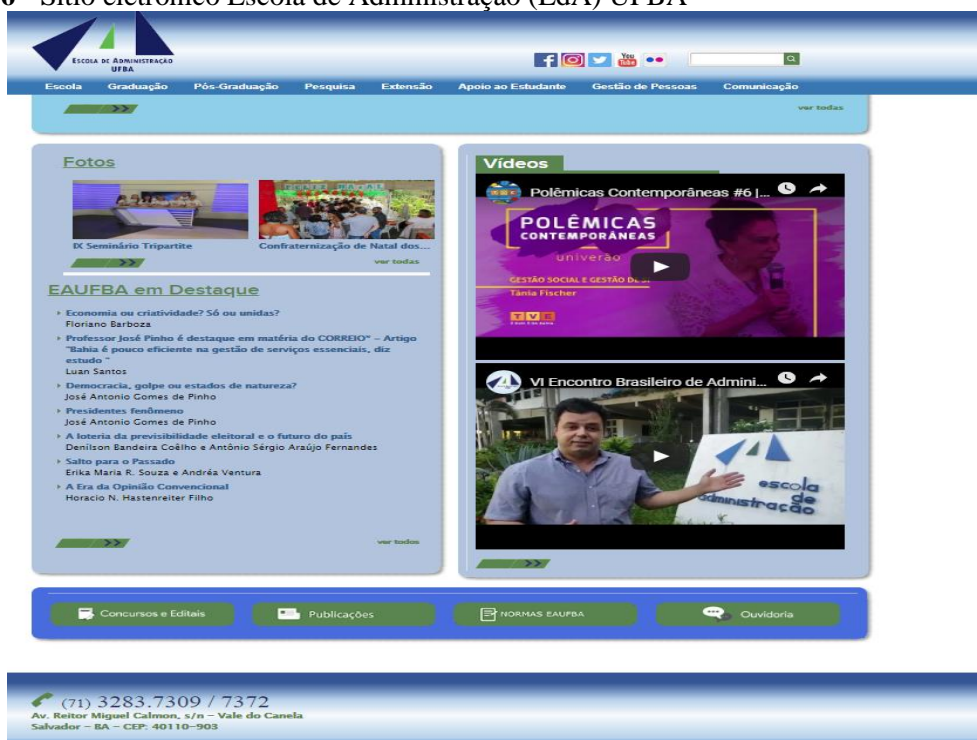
6 Sítio eletrônico Escola de Administração (EdA) UFBA

ESCOLA DE ADMINISTRAÇÃO UFBA

Escola Graduação Pós-Graduação Pesquisa Extensão Apoio ao Estudante Gestão de Pessoas Comunicação

ver todas

Fotos

IX Seminário Tripartite

Confraternização de Natal dos...

ver todas

EAUFBA em Destaque

Economia ou criatividade? Só ou unidas?
Floriano Barboza

Professor José Pinho é destaque em matéria do CORREIO" – Artigo "Bahia é pouco eficiente na gestão de serviços essenciais, diz estudo "
Luan Santos

Democracia, golpe ou estados de natureza?
José Antonio Gomes de Pinho

Presidentes fenômeno
José Antonio Gomes de Pinho

A loteria da previsibilidade eleitoral e o futuro do país
Denilson Bandeira Coêlho e Antônio Sérgio Araújo Fernandes

Salto para o Passado
Erika Maria R. Souza e Andréa Ventura

A Era da Opinião Convencional
Horacio N. Hastenreiter Filho

ver todos

Vídeos

Polêmicas Contemporâneas #6 |...

POLÊMICAS CONTEMPORÂNEAS

univerão

GESTÃO SOCIAL E GESTÃO DE...

Tânia Fischer

TVE

VI Encontro Brasileiro de Admini...

escola de administração

Concursos e Editais

Publicações

NORMAS EAUFBA

Ouvidoria

(71) 3283.7309 / 7372
Av. Reitor Miguel Calmon, s/n – Vale do Canela
Salvador – BA – CEP: 40110-903